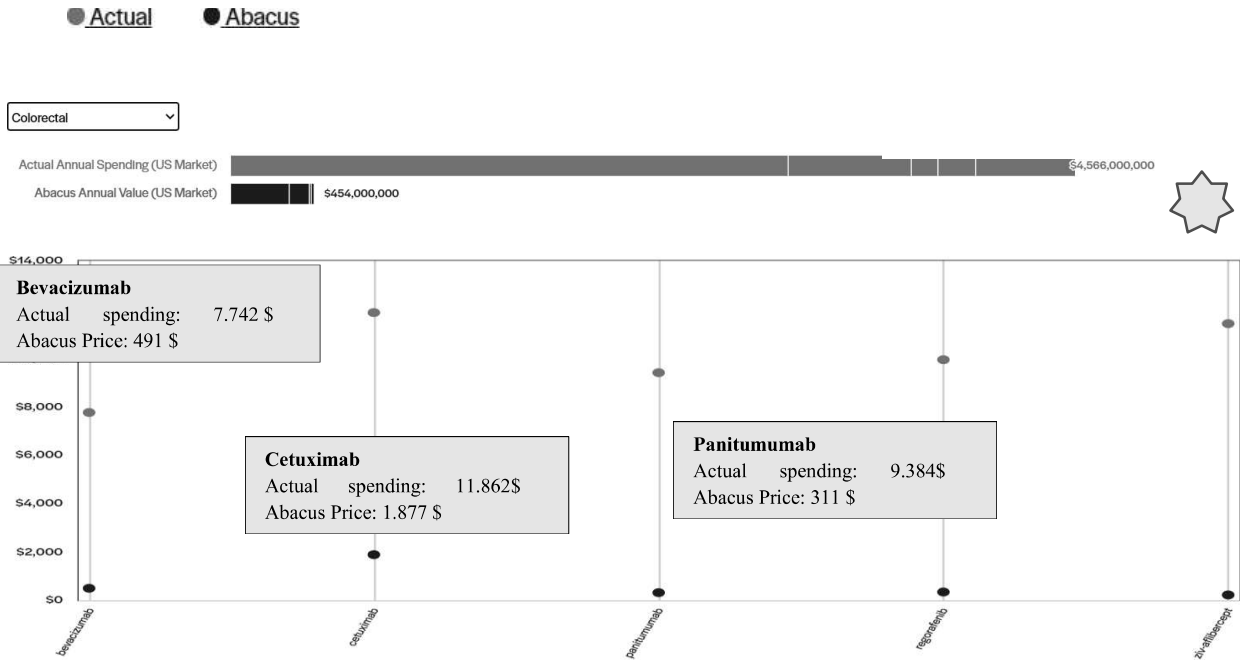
Actual Abacus

Colorectal

Actual Annual Spending (US Market) $4,566,000,000
Abacus Annual Value (US Market) $454,000,000

$14,000

Bevacizumab
Actual spending: 7.742 $
Abacus Price: 491 $

$8,000
$6,000
$4,000
$2,000
$0

Cetuximab
Actual spending: 11.862$
Abacus Price: 1.877 $

Panitumumab
Actual spending: 9.384$
Abacus Price: 311 $

bevacizumab
cetuximab
panitumumab
regorafenib
ziv-aflibercept